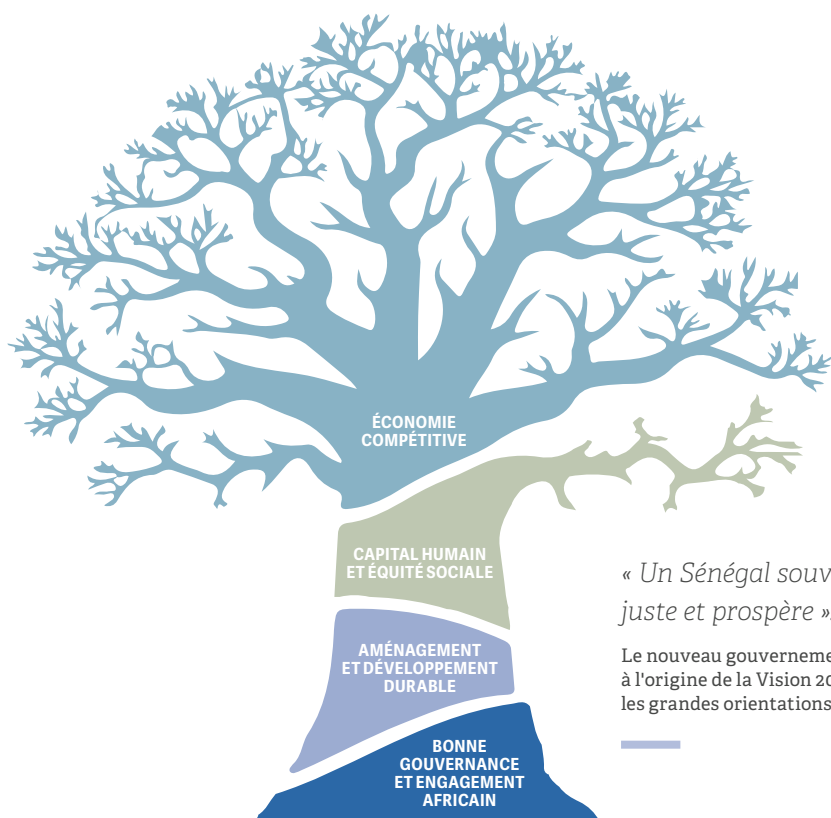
ÉCONOMIE COMPÉTITIVE

CAPITAL HUMAIN ET ÉQUITÉ SOCIALE

AMÉNAGEMENT ET DÉVELOPPEMENT DURABLE

BONNE GOUVERNANCE ET ENGAGEMENT AFRICAIN

« Un Sénégal souv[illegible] juste et prospère »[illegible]

Le nouveau gouverneme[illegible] à l'origine de la Vision 20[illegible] les grandes orientations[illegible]